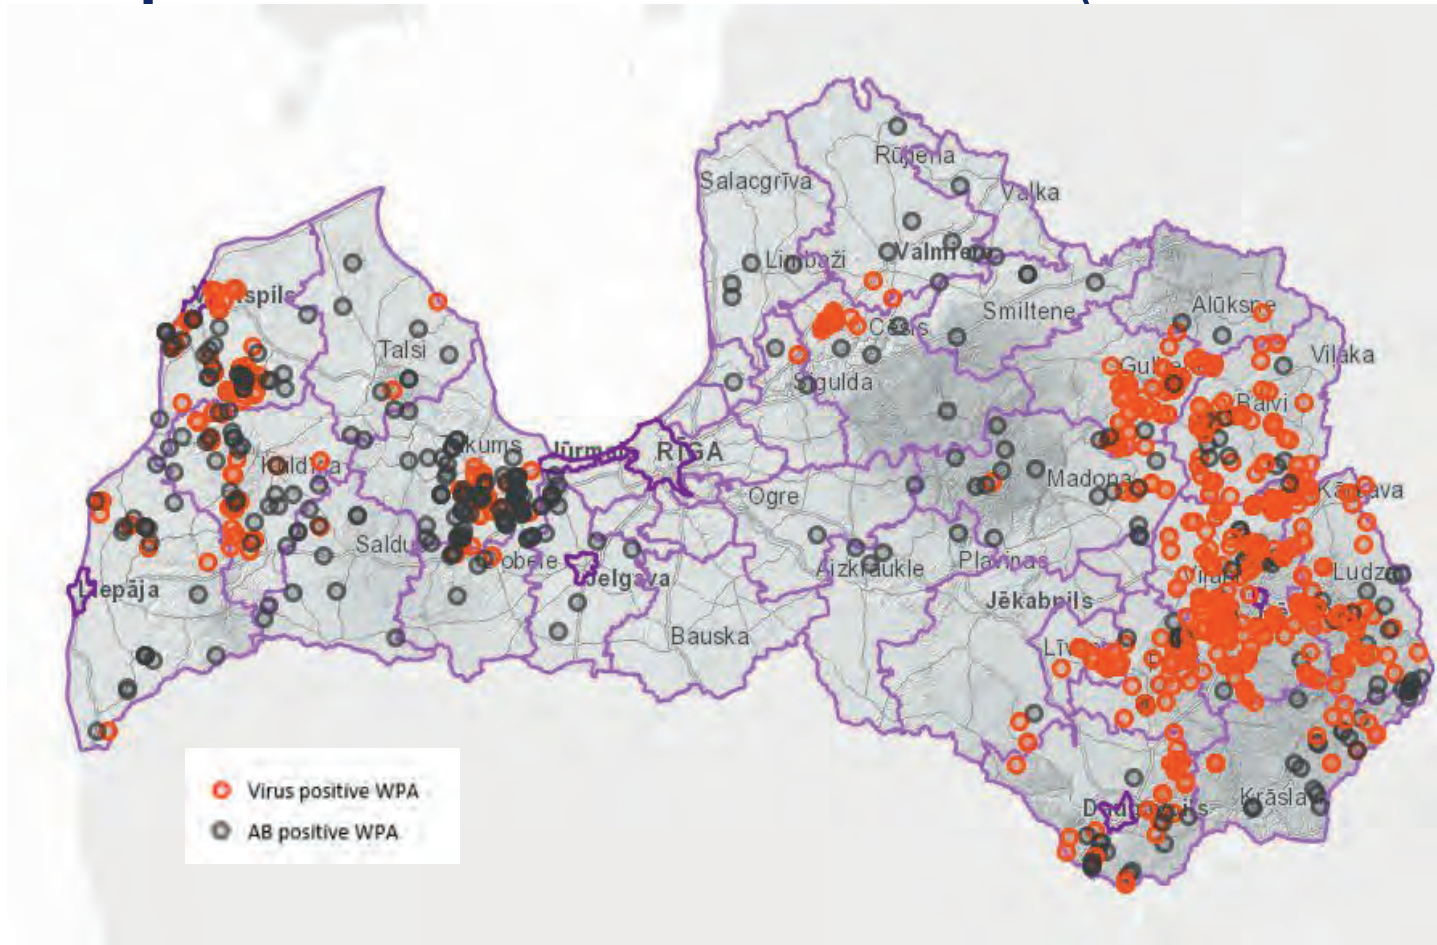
Rūjiena
Salacgrīva
Valka
Limbaži
Valmiera
Smiltene
Alūksne
Cēsis
Ventspils
Talsi
Gulbene
Viļaka
Sigulda
Balvi
Tukums
Jūrmala
RĪGA
Kuldīga
Madona
Kārsava
Ogre
Saldus
Dobele
Aizkraukle
Pļaviņas
Liepāja
Jelgava
Ludza
Jēkabpils
Viļāni
Bauska
Līvāni
Daugavpils
Krāslava
Virus positive WPA
AB positive WPA